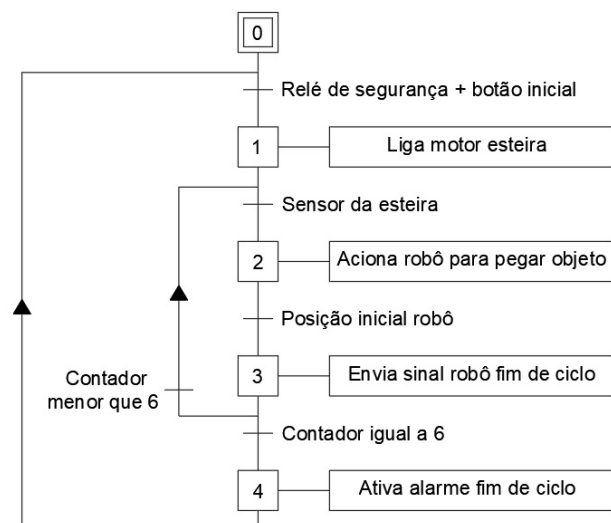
0

Relé de segurança + botão inicial

1

Liga motor esteira

Sensor da esteira

2

Aciona robô para pegar objeto

Posição inicial robô

Contador menor que 6

3

Envia sinal robô fim de ciclo

Contador igual a 6

4

Ativa alarme fim de ciclo